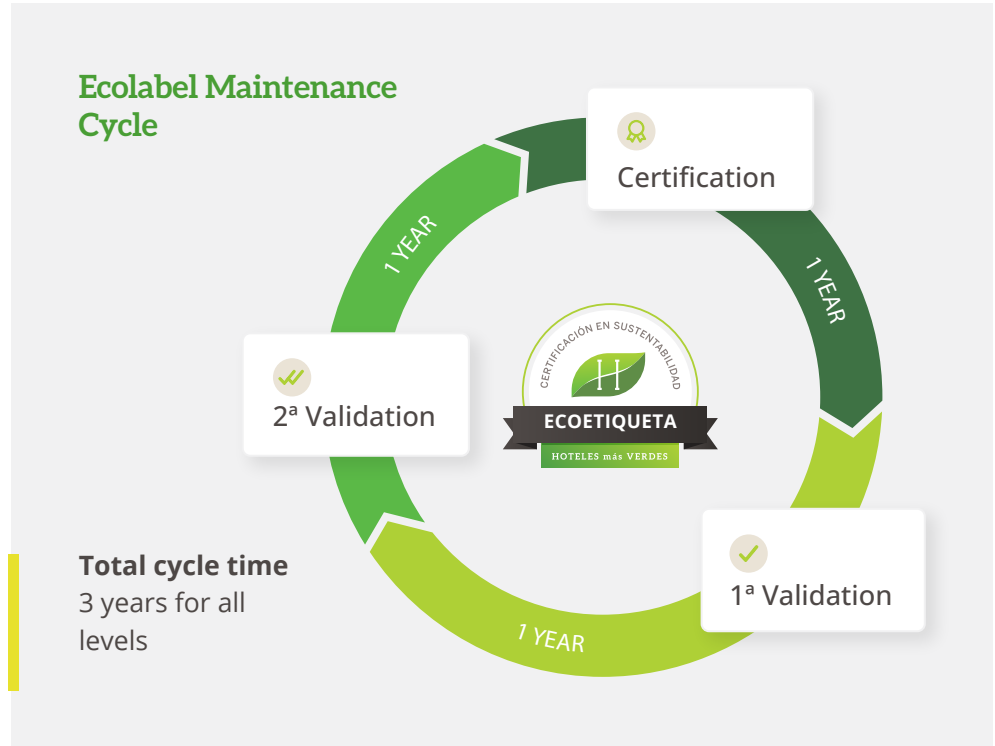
Ecolabel Maintenance Cycle

Certification

1 YEAR

1ª Validation

1 YEAR

2ª Validation

1 YEAR

CERTIFICACIÓN EN SUSTENTABILIDAD

H

ECOETIQUETA

HOTELES más VERDES

**Total cycle time**
3 years for all levels